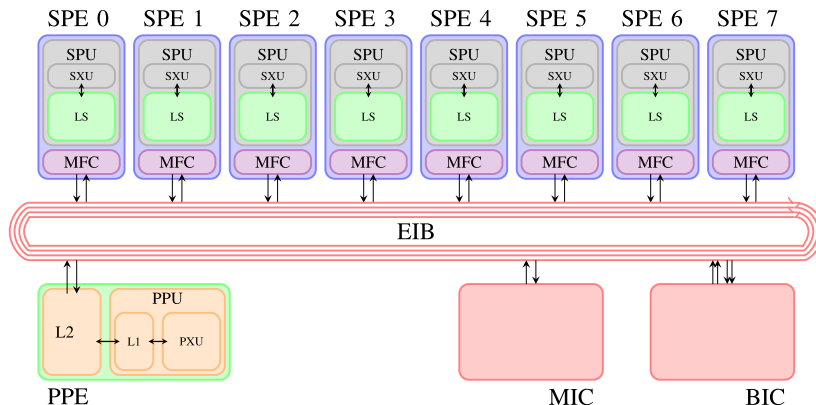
SPE 0 SPE 1 SPE 2 SPE 3 SPE 4 SPE 5 SPE 6 SPE 7

SPU
SXU
LS
MFC

SPU
SXU
LS
MFC

SPU
SXU
LS
MFC

SPU
SXU
LS
MFC

SPU
SXU
LS
MFC

SPU
SXU
LS
MFC

SPU
SXU
LS
MFC

SPU
SXU
LS
MFC

EIB

PPU
L2
L1
PXU
PPE

MIC

BIC